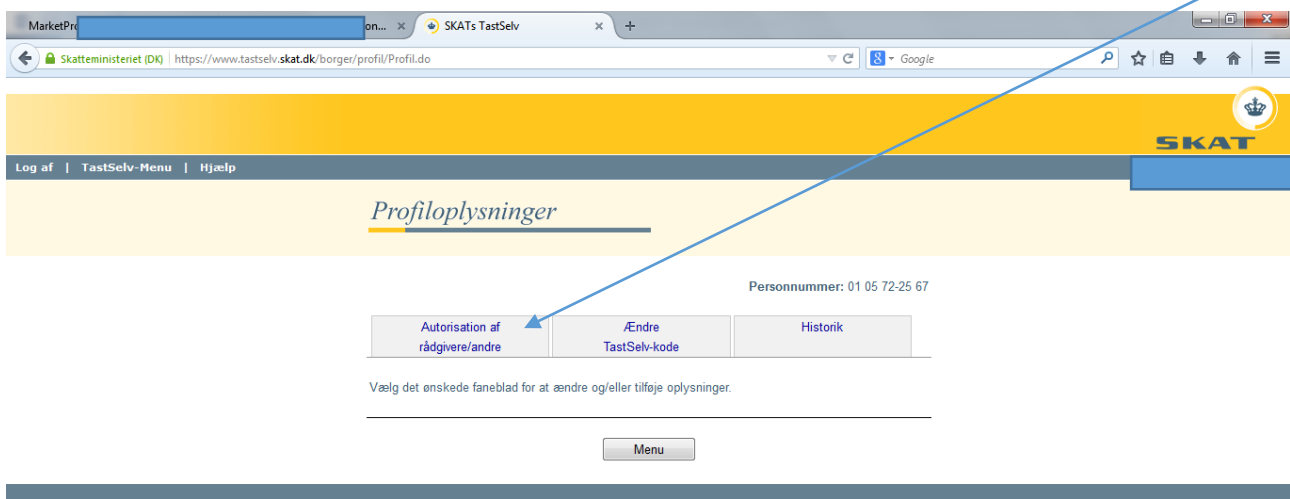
MarketPro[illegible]on... × SKATs TastSelv × +

Skatteministeriet (DK) https://www.tastselv.skat.dk/borger/profil/Profil.do

Google

SKAT

Log af | TastSelv-Menu | Hjælp

Profiloplysninger

Personnummer: 01 05 72-25 67

| Autorisation af rådgivere/andre | Ændre TastSelv-kode | Historik |
|---|---|---|

Vælg det ønskede faneblad for at ændre og/eller tilføje oplysninger.

Menu